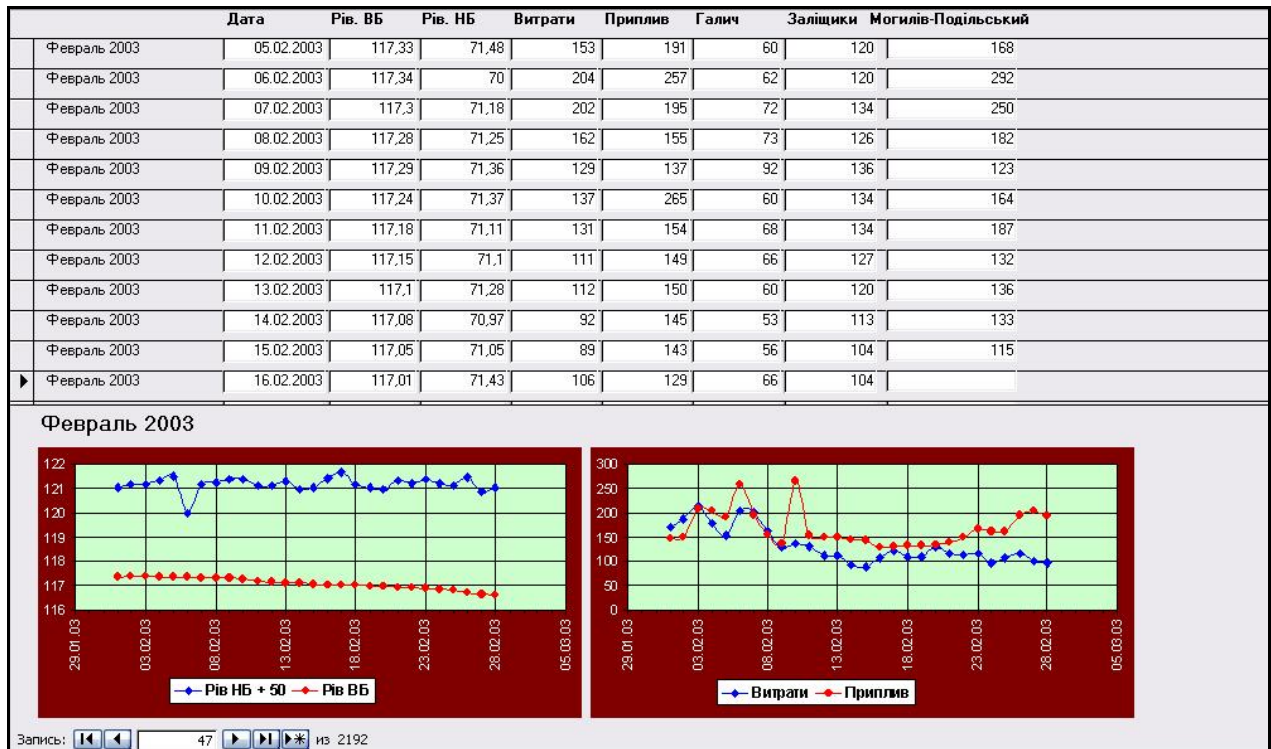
| | Дата | Рів. ВБ | Рів. НБ | Витрати | Приплив | Галич | Заліщики | Могилів-Подільський |
|---|---|---|---|---|---|---|---|---|
| Февраль 2003 | 05.02.2003 | 117,33 | 71,48 | 153 | 191 | 60 | 120 | 168 |
| Февраль 2003 | 06.02.2003 | 117,34 | 70 | 204 | 257 | 62 | 120 | 292 |
| Февраль 2003 | 07.02.2003 | 117,3 | 71,18 | 202 | 195 | 72 | 134 | 250 |
| Февраль 2003 | 08.02.2003 | 117,28 | 71,25 | 162 | 155 | 73 | 126 | 182 |
| Февраль 2003 | 09.02.2003 | 117,29 | 71,36 | 129 | 137 | 92 | 136 | 123 |
| Февраль 2003 | 10.02.2003 | 117,24 | 71,37 | 137 | 265 | 60 | 134 | 164 |
| Февраль 2003 | 11.02.2003 | 117,18 | 71,11 | 131 | 154 | 68 | 134 | 187 |
| Февраль 2003 | 12.02.2003 | 117,15 | 71,1 | 111 | 149 | 66 | 127 | 132 |
| Февраль 2003 | 13.02.2003 | 117,1 | 71,28 | 112 | 150 | 60 | 120 | 136 |
| Февраль 2003 | 14.02.2003 | 117,08 | 70,97 | 92 | 145 | 53 | 113 | 133 |
| Февраль 2003 | 15.02.2003 | 117,05 | 71,05 | 89 | 143 | 56 | 104 | 115 |
| Февраль 2003 | 16.02.2003 | 117,01 | 71,43 | 106 | 129 | 66 | 104 | |

Февраль 2003

122
121
120
119
118
117
116
29.01.03
03.02.03
08.02.03
13.02.03
18.02.03
23.02.03
28.02.03
05.03.03
Рів НБ + 50 Рів ВБ

300
250
200
150
100
50
0
29.01.03
03.02.03
08.02.03
13.02.03
18.02.03
23.02.03
28.02.03
05.03.03
Витрати Приплив

Запись: 47 из 2192